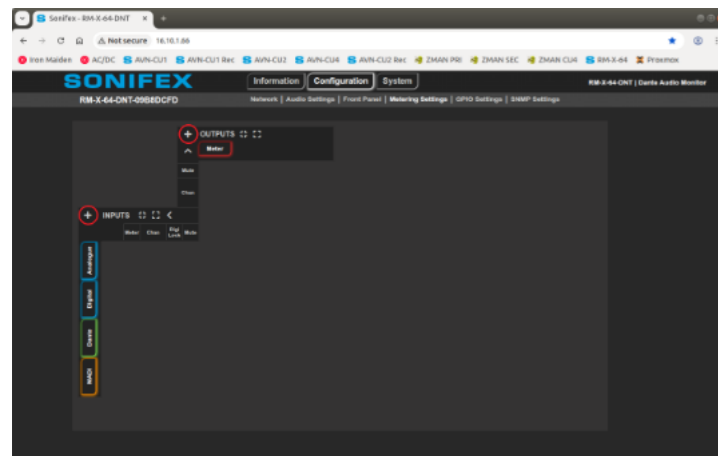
Sonifex - RM-X-64-DNT ×

Not secure 16.10.1.86

Iron Maiden AC/DC AVN-CU1 AVN-CU1 Rec AVN-CU2 AVN-CU4 AVN-CU2 Rec ZMAN PRI ZMAN SEC ZMAN CU4 RM-X-64 Proxmox

SONIFEX

Information Configuration System

RM-X-64-DNT | Dante Audio Monitor

RM-X-64-DNT-09B8DCFD

Network | Audio Settings | Front Panel | Metering Settings | GPIO Settings | SNMP Settings

+ OUTPUTS

Meter

Mute

Chan

+ INPUTS

Meter Chan Digi Lock Mute

Analogue

Digital

Dante

MADI